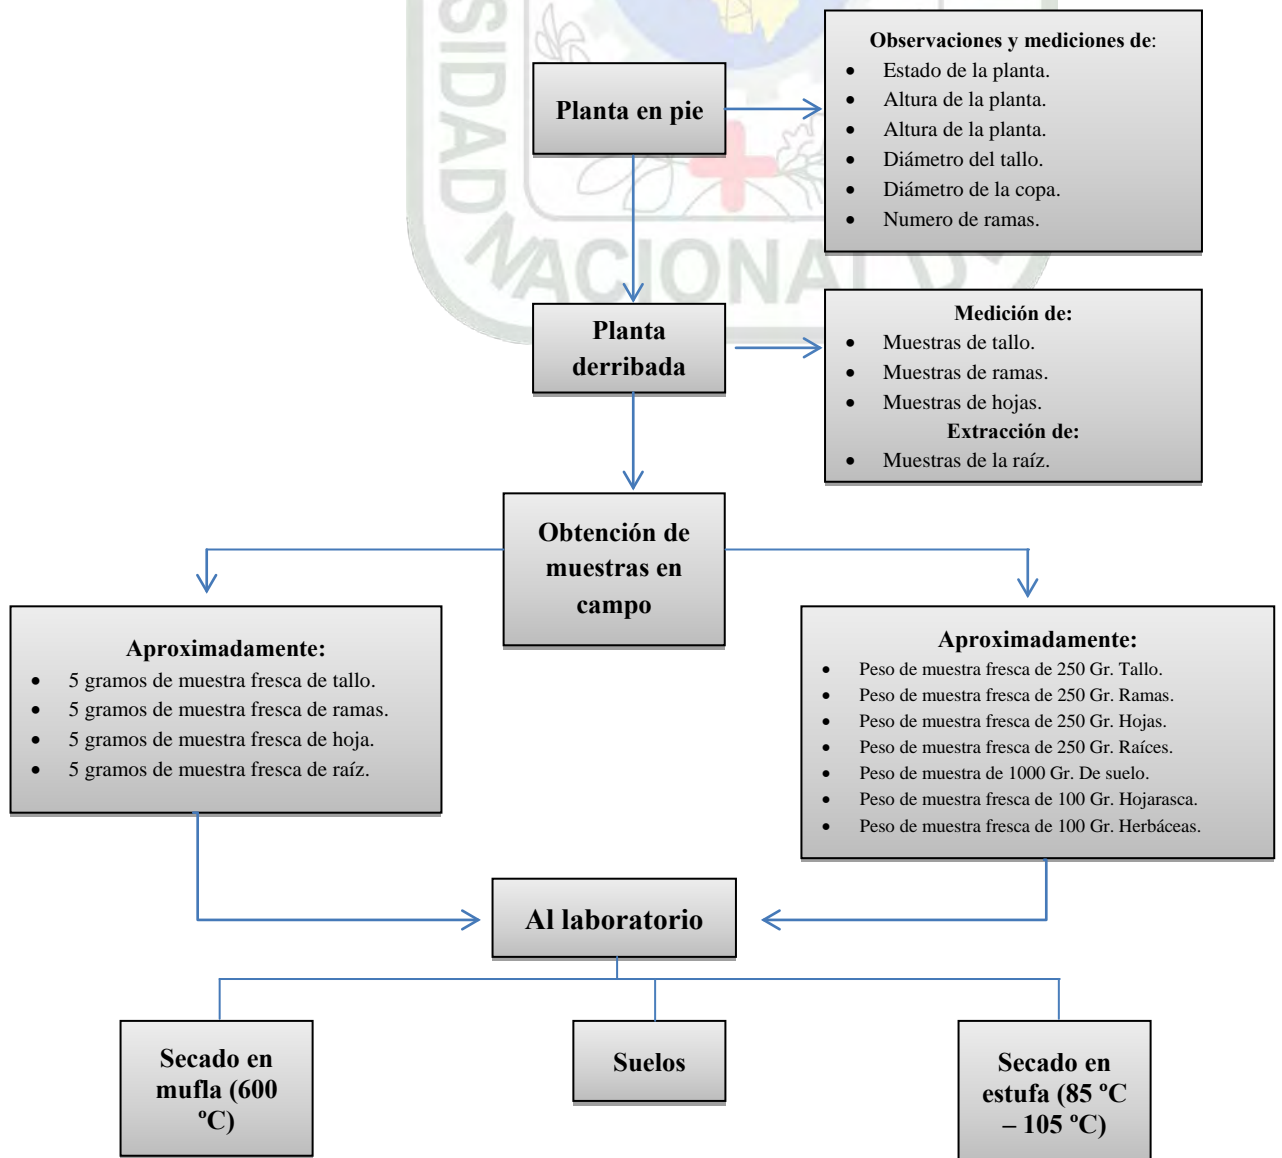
Planta en pie

Observaciones y mediciones de:
- Estado de la planta.
- Altura de la planta.
- Altura de la planta.
- Diámetro del tallo.
- Diámetro de la copa.
- Numero de ramas.

Planta derribada

Medición de:
- Muestras de tallo.
- Muestras de ramas.
- Muestras de hojas.

Extracción de:
- Muestras de la raíz.

Obtención de muestras en campo

Aproximadamente:
- 5 gramos de muestra fresca de tallo.
- 5 gramos de muestra fresca de ramas.
- 5 gramos de muestra fresca de hoja.
- 5 gramos de muestra fresca de raíz.

Aproximadamente:
- Peso de muestra fresca de 250 Gr. Tallo.
- Peso de muestra fresca de 250 Gr. Ramas.
- Peso de muestra fresca de 250 Gr. Hojas.
- Peso de muestra fresca de 250 Gr. Raíces.
- Peso de muestra de 1000 Gr. De suelo.
- Peso de muestra fresca de 100 Gr. Hojarasca.
- Peso de muestra fresca de 100 Gr. Herbáceas.

Al laboratorio

Secado en mufla (600 ºC)

Suelos

Secado en estufa (85 ºC – 105 ºC)